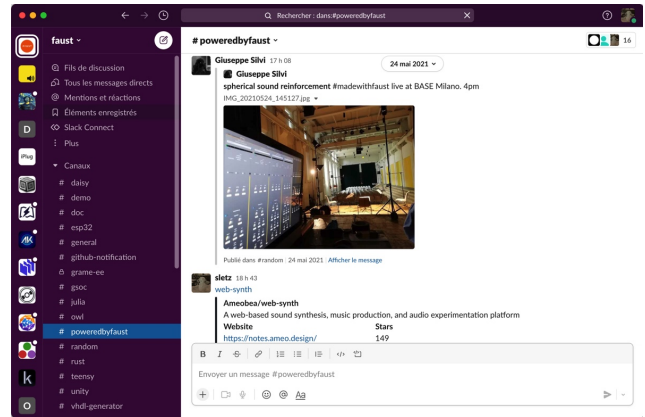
Rechercher : dans:#poweredbyfaust

faust

Fils de discussion
Tous les messages directs
Mentions et réactions
Éléments enregistrés
Slack Connect
Plus

Canaux
# daisy
# demo
# doc
# esp32
# general
# github-notification
grame-ee
# gsoc
# julia
# owl
# poweredbyfaust
# random
# rust
# teensy
# unity
# vhdl-generator

D
iPlug
k
O

# poweredbyfaust
16

Giuseppe Silvi 17 h 08
24 mai 2021
Giuseppe Silvi
spherical sound reinforcement #madewithfaust live at BASE Milano. 4pm
IMG_20210524_145127.jpg

Publié dans #random | 24 mai 2021 | Afficher le message

sletz 18 h 43
web-synth
Ameobea/web-synth
A web-based sound synthesis, music production, and audio experimentation platform
| Website | Stars |
|---|---|
| https://notes.ameo.design/ | 149 |

B I
Envoyer un message #poweredbyfaust
Aa